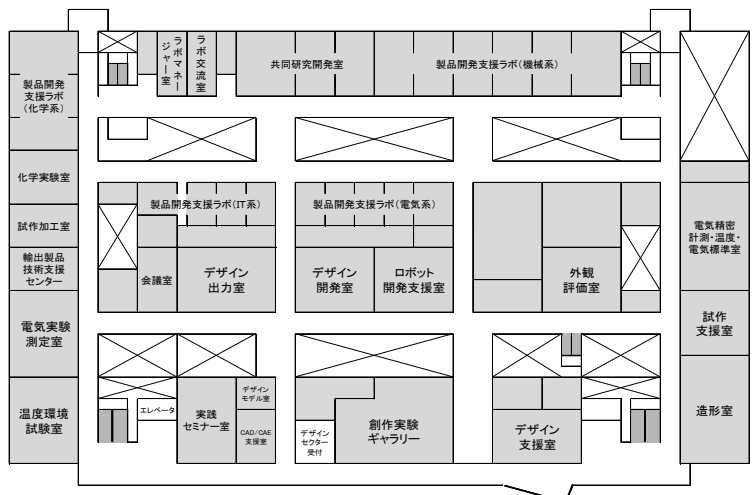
製品開発支援ラボ(化学系)

化学実験室

試作加工室

輸出製品技術支援センター

電気実験測定室

温度環境試験室

ラボマネージャー室

ラボ交流室

共同研究開発室

製品開発支援ラボ(機械系)

製品開発支援ラボ(IT系)

会議室

デザイン出力室

製品開発支援ラボ(電気系)

デザイン開発室

ロボット開発支援室

外観評価室

電気精密計測・温度・電気標準室

試作支援室

造形室

エレベータ

実践セミナー室

デザインモデル室

CAD/CAE支援室

デザインセクター受付

創作実験ギャラリー

デザイン支援室